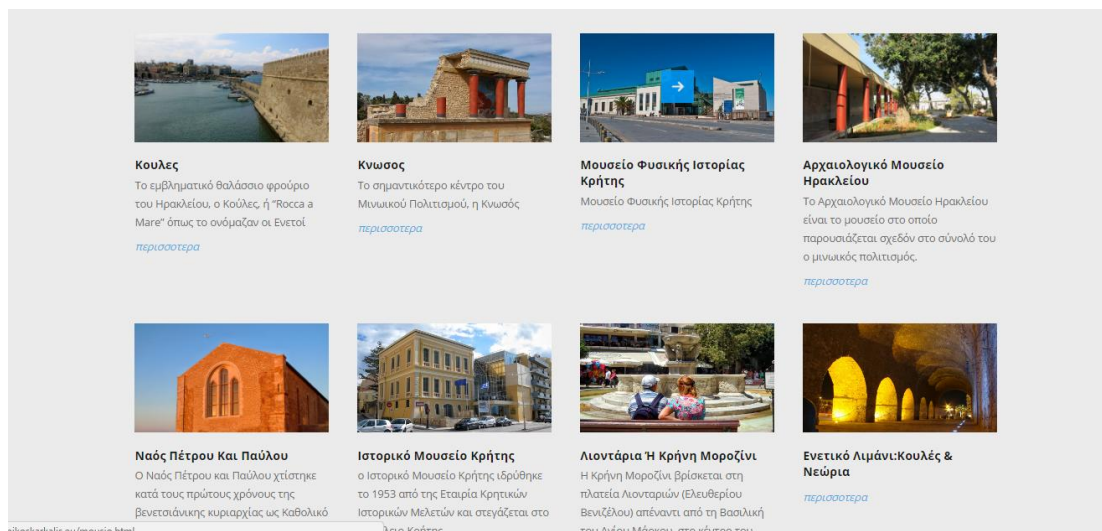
Κουλες
Το εμβληματικό θαλάσσιο φρούριο του Ηρακλείου, ο Κούλες, ή "Rocca a Mare" όπως το ονόμαζαν οι Ενετοί

περισσοτερα

Κνωσος
Το σημαντικότερο κέντρο του Μινωικού Πολιτισμού, η Κνωσός

περισσοτερα

Μουσείο Φυσικής Ιστορίας Κρήτης
Μουσείο Φυσικής Ιστορίας Κρήτης

περισσοτερα

Αρχαιολογικό Μουσείο Ηρακλείου
Το Αρχαιολογικό Μουσείο Ηρακλείου είναι το μουσείο στο οποίο παρουσιάζεται σχεδόν στο σύνολό του ο μινωικός πολιτισμός.

περισσοτερα

Ναός Πέτρου Και Παύλου
Ο Ναός Πέτρου και Παύλου χτίστηκε κατά τους πρώτους χρόνους της βενετσιάνικης κυριαρχίας ως Καθολικό

Ιστορικό Μουσείο Κρήτης
ο Ιστορικό Μουσείο Κρήτης ιδρύθηκε το 1953 από της Εταιρία Κρητικών Ιστορικών Μελετών και στεγάζεται στο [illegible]

Λιοντάρια Ή Κρήνη Μοροζίνι
Η Κρήνη Μοροζίνι βρίσκεται στη πλατεία Λιονταριών (Ελευθερίου Βενιζέλου) απέναντι από τη Βασιλική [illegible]

Ενετικό Λιμάνι:Κουλές & Νεώρια

περισσοτερα

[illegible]/mouseia.html